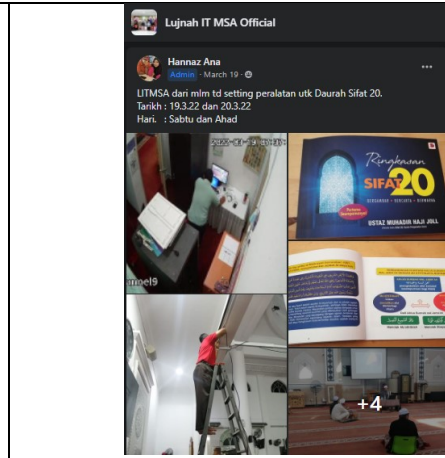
Lujnah IT MSA Official

Hannaz Ana
Admin · March 19 ·

LITMSA dari mlm td setting peralatan utk Daurah Sifat 20.
Tarikh : 19.3.22 dan 20.3.22
Hari. : Sabtu dan Ahad

nnel9

Ringkasan
SIFAT 20

USTAZ MUHASIR HAJI JOLL

+4